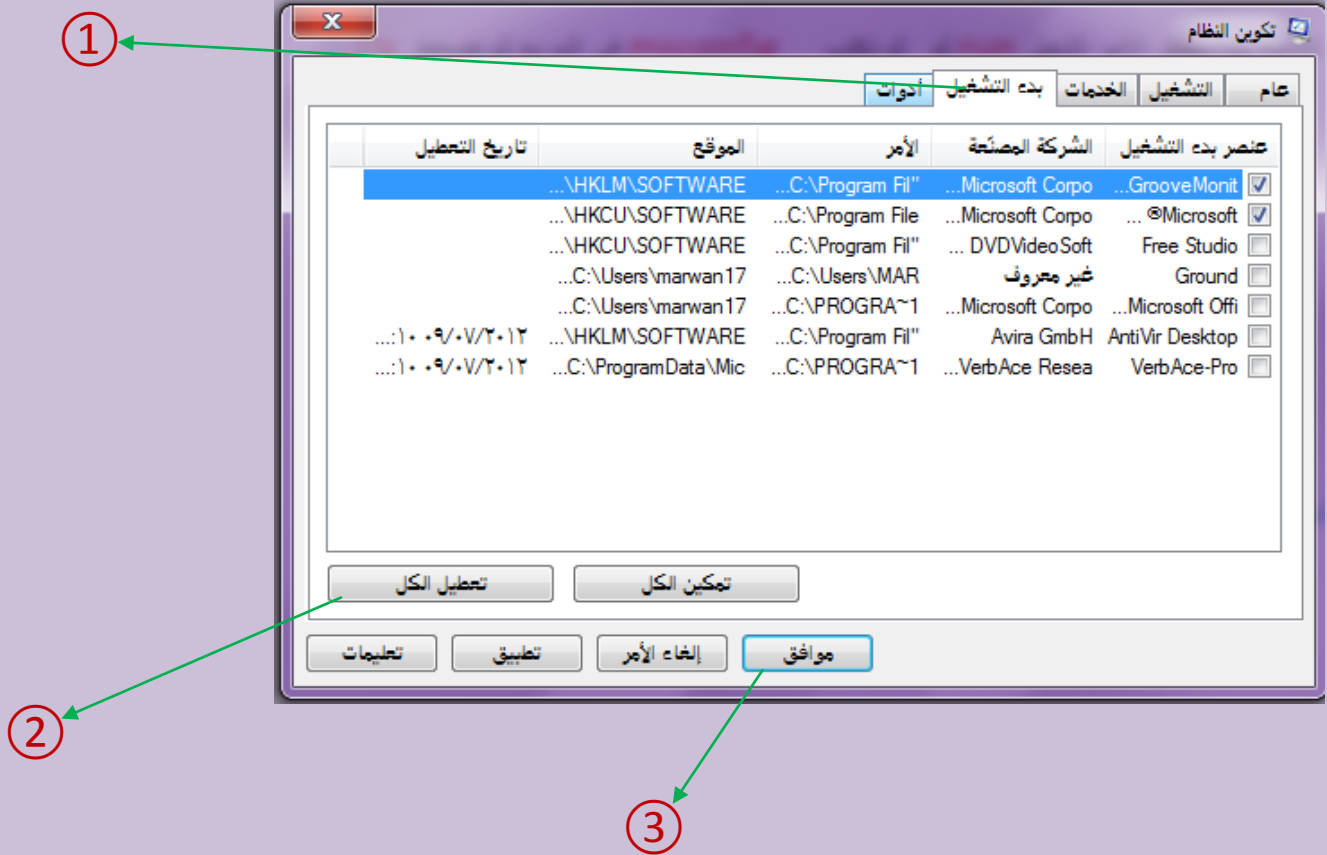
①

تكوين النظام

عام | التشغيل | الخدمات | بدء التشغيل | أدوات

| عنصر بدء التشغيل | الشركة المصنّعة | الأمر | الموقع | تاريخ التعطيل |
|---|---|---|---|---|
| GrooveMonit... | Microsoft Corpo... | "C:\Program Fil... | HKLM\SOFTWARE\... | |
| Microsoft® ... | Microsoft Corpo... | C:\Program File... | HKCU\SOFTWARE\... | |
| Free Studio | DVDVideoSoft ... | "C:\Program Fil... | HKCU\SOFTWARE\... | |
| Ground | غير معروف | C:\Users\MAR... | C:\Users\marwan17... | |
| Microsoft Offi... | Microsoft Corpo... | C:\PROGRA~1... | C:\Users\marwan17... | |
| AntiVir Desktop | Avira GmbH | "C:\Program Fil... | HKLM\SOFTWARE\... | ٢٠١٢/٠٧/٠٩ ١٠:... |
| VerbAce-Pro | VerbAce Resea... | C:\PROGRA~1... | C:\ProgramData\Mic... | ٢٠١٢/٠٧/٠٩ ١٠:... |

تمكين الكل
تعطيل الكل

موافق
إلغاء الأمر
تطبيق
تعليمات

②

③